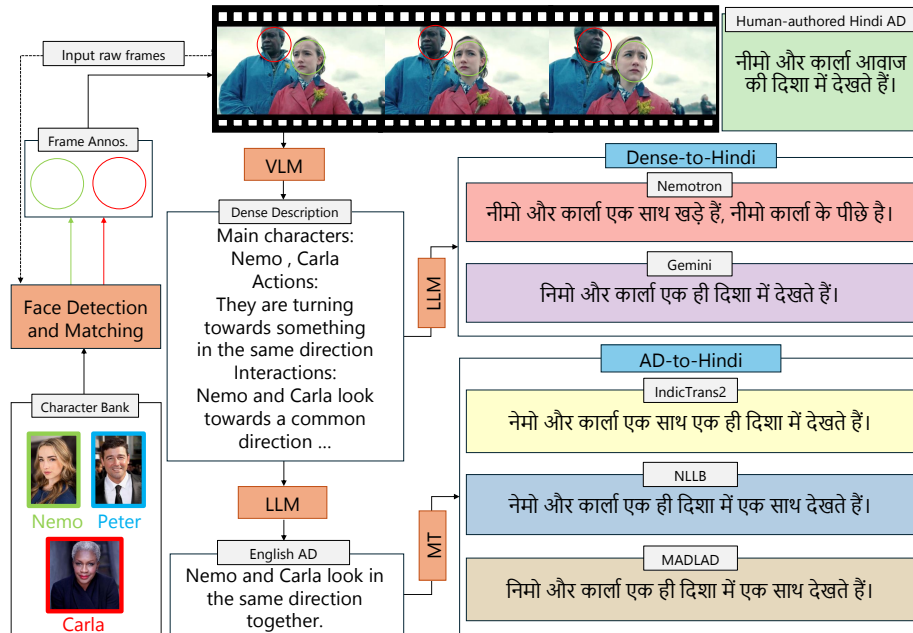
Input raw frames

Human-authored Hindi AD

नीमो और कार्ला आवाज की दिशा में देखते हैं।

Frame Annos.

VLM

Dense-to-Hindi

Nemotron

नीमो और कार्ला एक साथ खड़े हैं, नीमो कार्ला के पीछे है।

Dense Description

Main characters: Nemo , Carla
Actions: They are turning towards something in the same direction
Interactions: Nemo and Carla look towards a common direction ...

LLM

Gemini

निमो और कार्ला एक ही दिशा में देखते हैं।

Face Detection and Matching

AD-to-Hindi

IndicTrans2

नेमो और कार्ला एक साथ एक ही दिशा में देखते हैं।

Character Bank

Nemo Peter

Carla

LLM

NLLB

नेमो और कार्ला एक ही दिशा में एक साथ देखते हैं।

MT

English AD

Nemo and Carla look in the same direction together.

MADLAD

निमो और कार्ला एक ही दिशा में एक साथ देखते हैं।